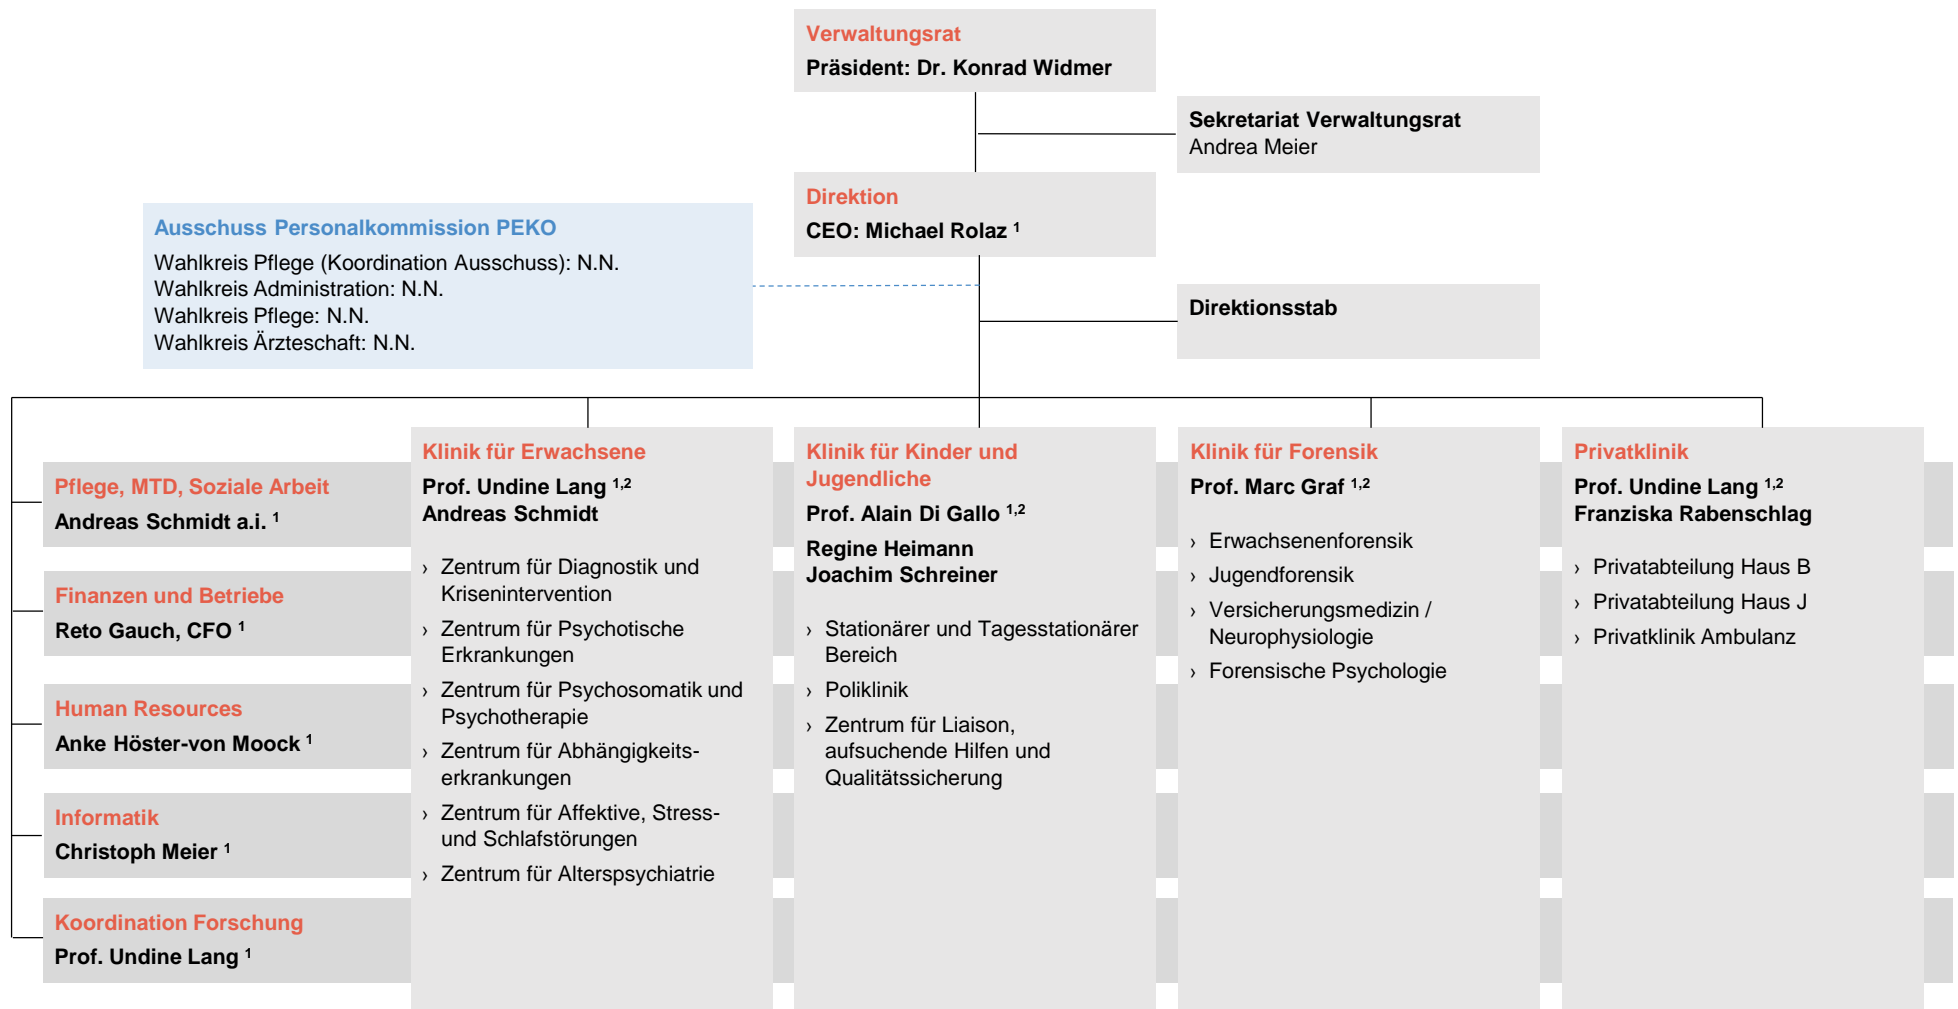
Verwaltungsrat
Präsident: Dr. Konrad Widmer

Sekretariat Verwaltungsrat
Andrea Meier

Direktion
CEO: Michael Rolaz $^{1}$

Ausschuss Personalkommission PEKO
Wahlkreis Pflege (Koordination Ausschuss): N.N.
Wahlkreis Administration: N.N.
Wahlkreis Pflege: N.N.
Wahlkreis Ärzteschaft: N.N.

Direktionsstab

Pflege, MTD, Soziale Arbeit
Andreas Schmidt a.i. $^{1}$

Finanzen und Betriebe
Reto Gauch, CFO $^{1}$

Human Resources
Anke Höster-von Moock $^{1}$

Informatik
Christoph Meier $^{1}$

Koordination Forschung
Prof. Undine Lang $^{1}$

Klinik für Erwachsene
Prof. Undine Lang $^{1,2}$
Andreas Schmidt

› Zentrum für Diagnostik und Krisenintervention
› Zentrum für Psychotische Erkrankungen
› Zentrum für Psychosomatik und Psychotherapie
› Zentrum für Abhängigkeitserkrankungen
› Zentrum für Affektive, Stress- und Schlafstörungen
› Zentrum für Alterspsychiatrie

Klinik für Kinder und Jugendliche
Prof. Alain Di Gallo $^{1,2}$
Regine Heimann
Joachim Schreiner

› Stationärer und Tagesstationärer Bereich
› Poliklinik
› Zentrum für Liaison, aufsuchende Hilfen und Qualitätssicherung

Klinik für Forensik
Prof. Marc Graf $^{1,2}$

› Erwachsenenforensik
› Jugendforensik
› Versicherungsmedizin / Neurophysiologie
› Forensische Psychologie

Privatklinik
Prof. Undine Lang $^{1,2}$
Franziska Rabenschlag

› Privatabteilung Haus B
› Privatabteilung Haus J
› Privatklinik Ambulanz